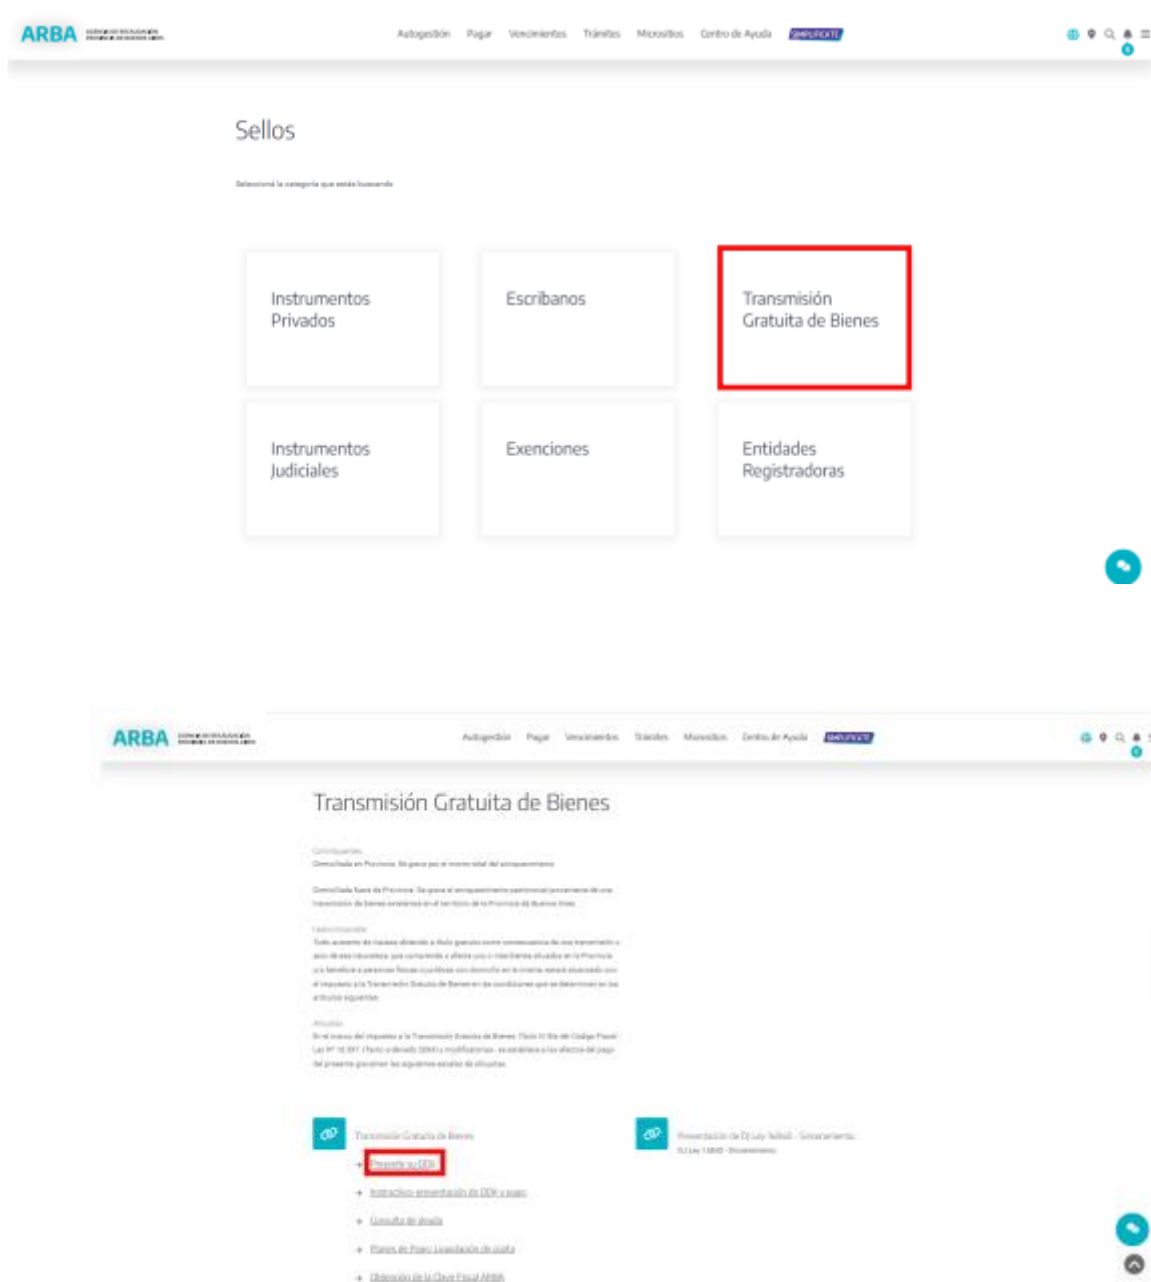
ARBA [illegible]

Autogestión Pagar Vencimientos Trámites Micrositios Centro de Ayuda SIMPLIFICATE

Sellos

Seleccioná la categoría que estás buscando

Instrumentos Privados

Escribanos

Transmisión Gratuita de Bienes

Instrumentos Judiciales

Exenciones

Entidades Registradoras

ARBA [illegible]

Autogestión Pagar Vencimientos Trámites Micrositios Centro de Ayuda SIMPLIFICATE

Transmisión Gratuita de Bienes

Contribuyentes
Domiciliado en Provincia: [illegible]

Domiciliado fuera de Provincia: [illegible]

Hecho imponible
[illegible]

Alícuotas
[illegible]

Transmisión Gratuita de Bienes

Presentá tu DDJJ

Instructivo presentación de DDJJ y pago

Consulta de deuda

Planes de Pago: Liquidación de cuota

Obtención de la Clave Fiscal ARBA

Presentación de DJ Ley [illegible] - Sinceramiento
DJ Ley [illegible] - Sinceramiento